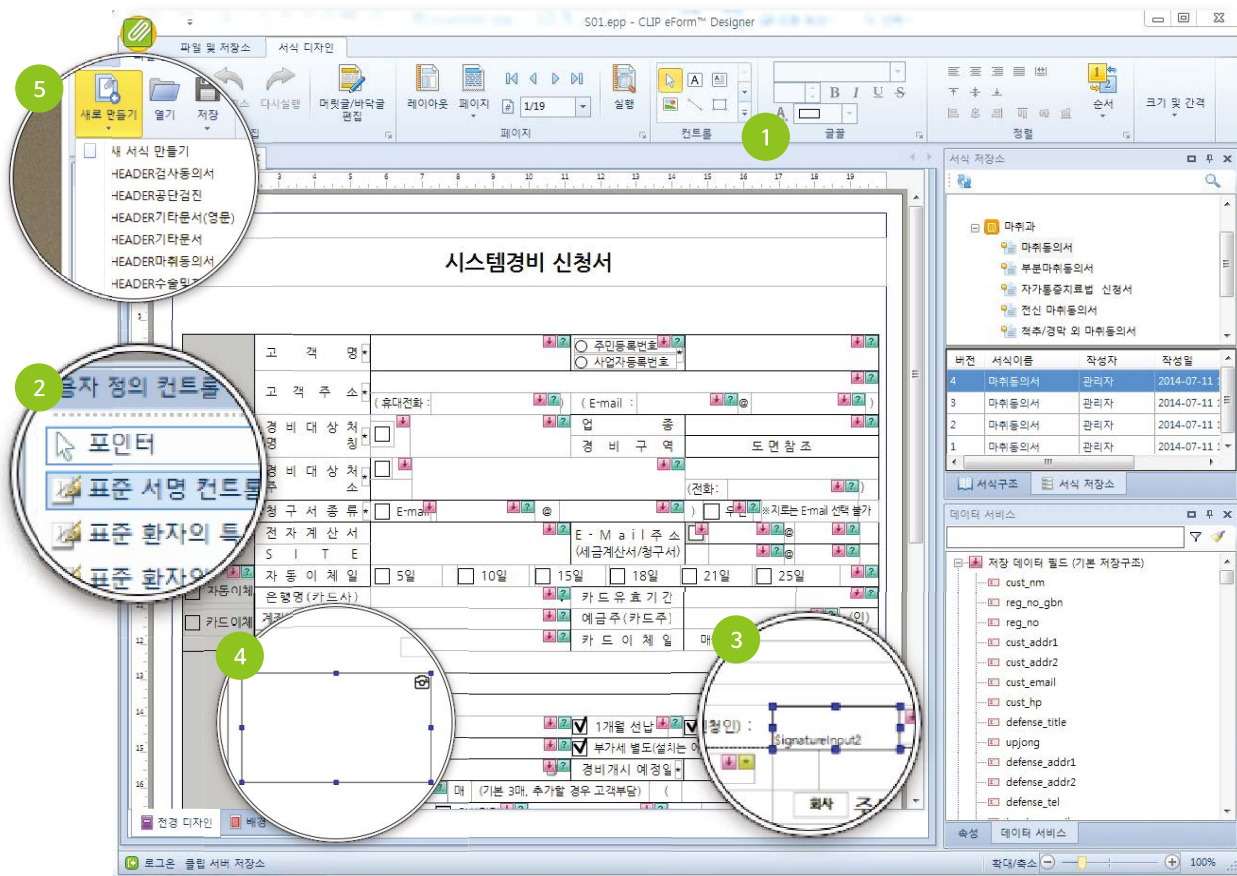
S01.epp - CLIP eForm™ Designer

파일 및 저장소 | 서식 디자인

5

새로 만들기 | 열기 | 저장 | 다시실행 | 머릿글/바닥글 편집 | 레이아웃 | 페이지 | 1/19 | 실행 | 컨트롤 | 글꼴 | 정렬 | 순서 | 크기 및 간격

1

새 서식 만들기
HEADER검사동의서
HEADER공단검진
HEADER기타문서(영문)
HEADER기타문서
HEADER마취동의서
HEADER수술및

시스템경비 신청서

2

용자 정의 컨트롤
포인터
표준 서명 컨트롤
표준 환자의 특
표준 환자의

| 고 객 명 | | 주민등록번호 / 사업자등록번호 | |
|---|---|---|---|
| 고 객 주 소 | (휴대전화 : ) | ( E-mail : @ ) | |
| 경비대상처명 | | 업 종 | |
| | | 경 비 구 역 | 도 면 참 조 |
| 경비대상처주소 | | (전화: ) | |
| 청구서종류 | E-mail @ | 우편 ※지로는 E-mail 선택 불가 | |
| 전 자 계 산 서 | | E-Mail주소 | @ |
| S I T E | | (세금계산서/청구서) | @ |
| 자 동 이 체 일 | 5일 10일 15일 18일 21일 25일 | | |
| 자동이체 | 은행명(카드사) | 카드유효기간 | |
| 카드이체 | 계좌 | 예금주(카드주) | (인) |
| | | 카 드 이 체 일 | 매 |

4

3

1개월 선납 (청인) :
부가세 별도(설치는
경비개시 예정일
매 (기본 3매, 추가할 경우 고객부담) (

SignatureInput2
회사

서식 저장소
마취과
마취동의서
부분마취동의서
자가통증치료법 신청서
전신 마취동의서
척추/경막 외 마취동의서

| 버전 | 서식이름 | 작성자 | 작성일 |
|---|---|---|---|
| 4 | 마취동의서 | 관리자 | 2014-07-11 |
| 3 | 마취동의서 | 관리자 | 2014-07-11 |
| 2 | 마취동의서 | 관리자 | 2014-07-11 |
| 1 | 마취동의서 | 관리자 | 2014-07-11 |

서식구조 | 서식 저장소

데이터 서비스
저장 데이터 필드 (기본 저장구조)
cust_nm
reg_no_gbn
reg_no
cust_addr1
cust_addr2
cust_email
cust_hp
defense_title
upjong
defense_addr1
defense_addr2
defense_tel

속성 | 데이터 서비스

전경 디자인 | 배경

로그온 클립 서버 저장소

확대/축소 100%